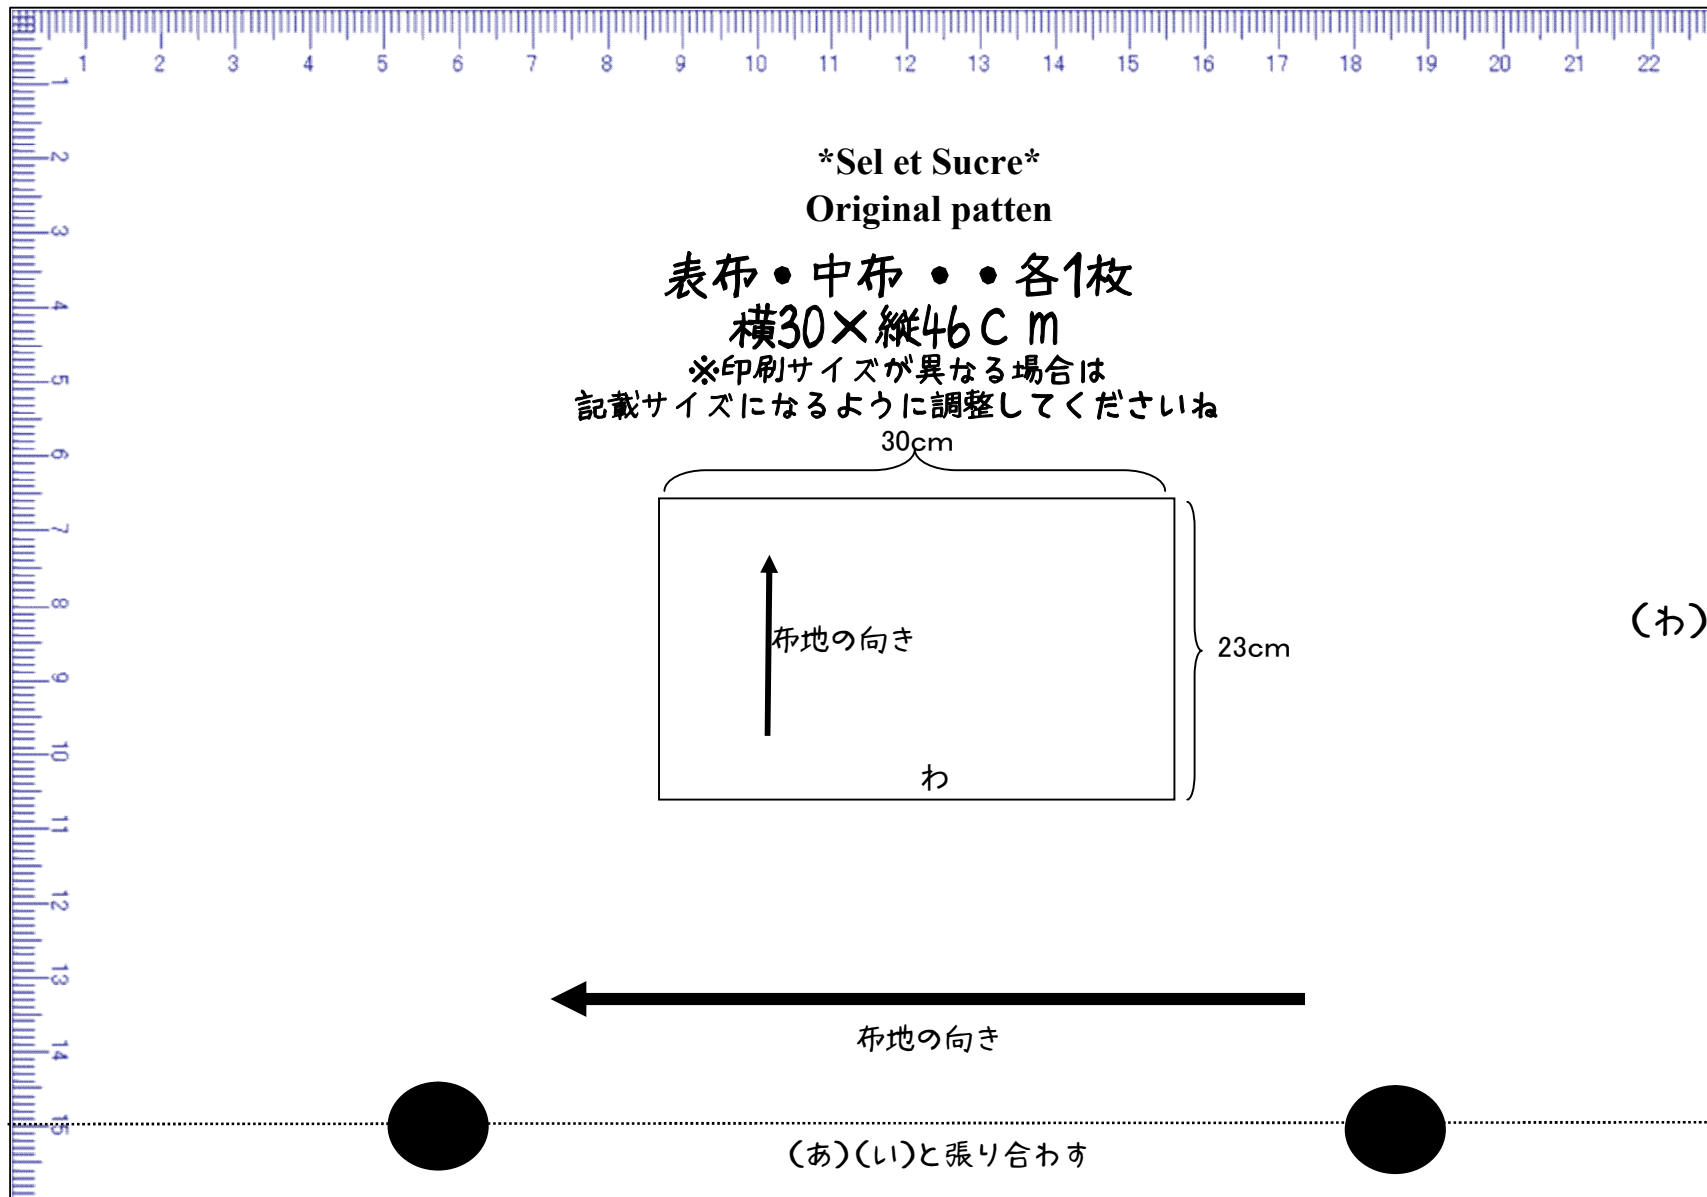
1 2 3 4 5 6 7 8 9 10 11 12 13 14 15 16 17 18 19 20 21 22

1 2 3 4 5 6 7 8 9 10 11 12 13 14 15

*Sel et Sucre*
Original patten

表布・中布 ・・各1枚
横30×縦46ｃｍ
※印刷サイズが異なる場合は
記載サイズになるように調整してくださいね

30cm

布地の向き

23cm

わ

（わ）

布地の向き

（あ）（い）と張り合わす